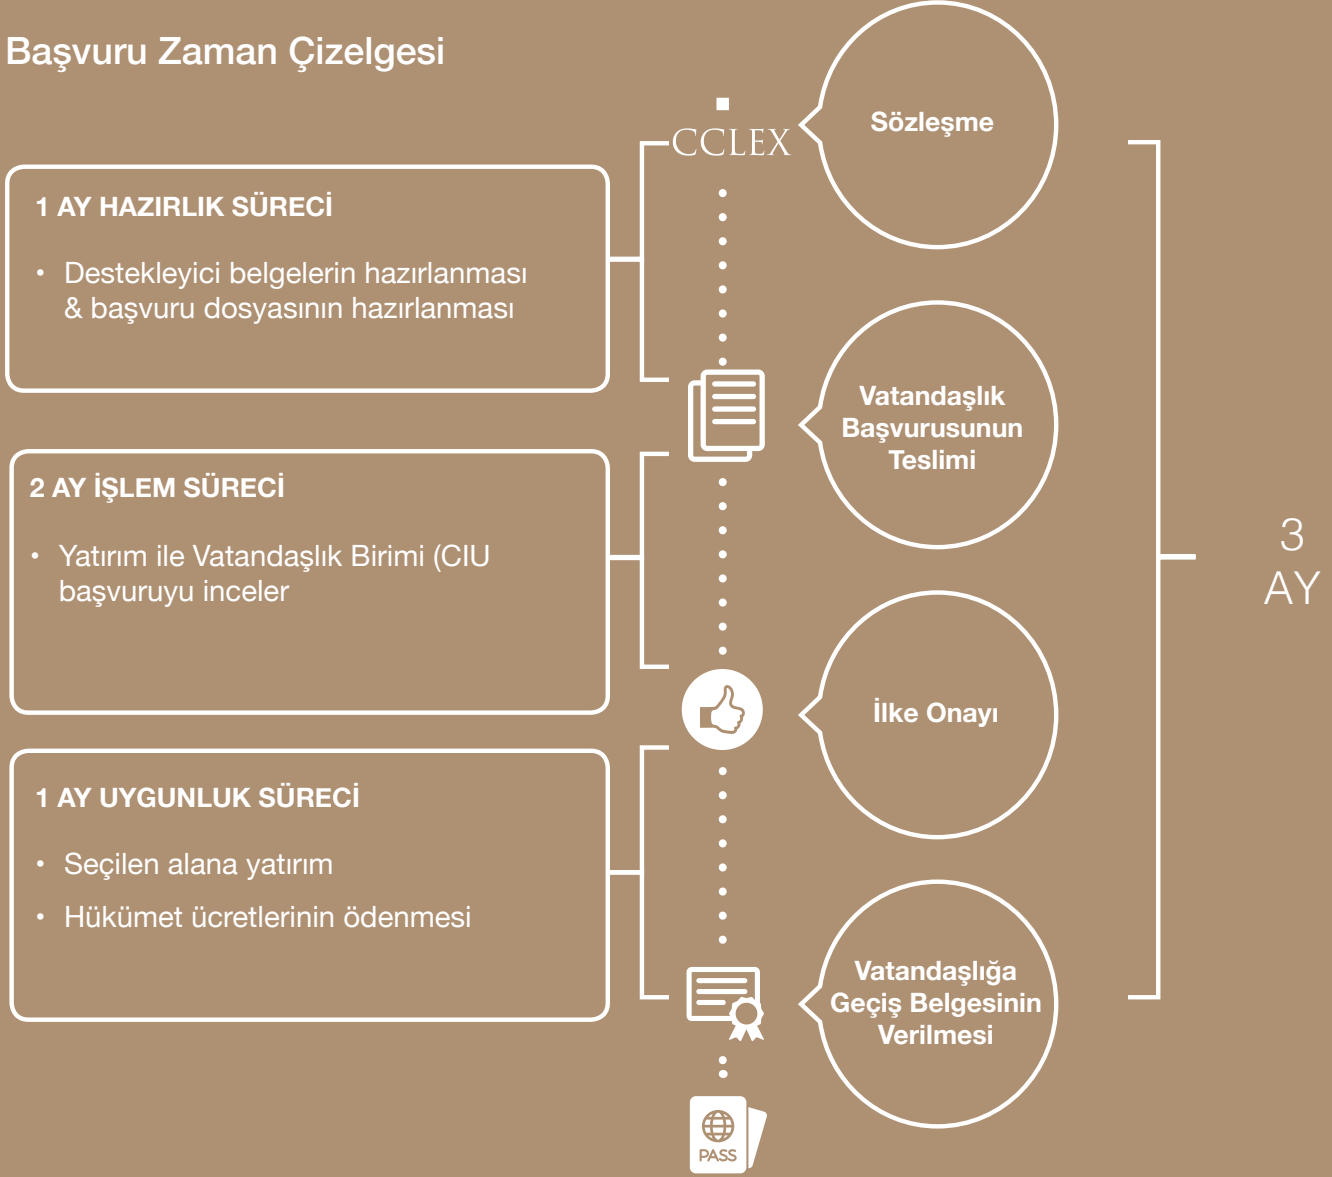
Başvuru Zaman Çizelgesi

1 AY HAZIRLIK SÜRECİ

• Destekleyici belgelerin hazırlanması & başvuru dosyasının hazırlanması

2 AY İŞLEM SÜRECİ

• Yatırım ile Vatandaşlık Birimi (CIU başvuruyu inceler

1 AY UYGUNLUK SÜRECİ

• Seçilen alana yatırım

• Hükümet ücretlerinin ödenmesi

CCLEX

Sözleşme

Vatandaşlık Başvurusunun Teslimi

İlke Onayı

Vatandaşlığa Geçiş Belgesinin Verilmesi

PASS

3 AY